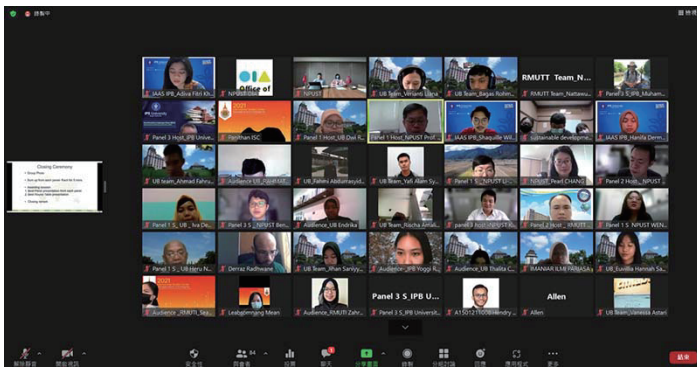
錄製中

Closing Ceremony

IAAS IPB_Adiva Fitri Ki...
NPUST ISC
Office of
NPUST
UB Team_Veriandi Liana
UB Team_Bagas Rohm...
RMUTT Team_N...
RMUTT Team_Nattawu...
Panel 3 S_IPB_Muham...
Panel 3 Host_IPB Unive...
Ponthan ISC
Panel 1 Host_UB Dwi R...
Panel 1 Host_NPUST Prof...
IAAS IPB_Shaquille Wil...
sustainable developme...
IAAS IPB_Hanifa Derm...
UB team_Ahmad Fahru...
Audience_UB_Nadif Mf...
UB_Fahmi Abdurrasyid...
UB Team_Yafi Alam Sy...
Panel 1 S_NPUST U...
NPUST_Pearl CHANG
Panel 2 Host_NPUST ...
Panel 1 S_UB_Iva De...
Panel 3 S_NPUST Ben...
Audience_UB Endrika ...
UB Team_Nacha Amal...
panel 3 host_NPUST...
Panel 2 Host_RMUT...
Panel 3 S_NPUST WEN...
Panel 1 S_UB Heru N...
Derraz Radhwane
UB Team_Ilhan Sanjiy...
Audience_IPB Yoggi R...
Audience_UB Thalita C...
RMANIAR ILMI FARHASA...
UB_Eusillia Hannah Sa...
Audience_RMUTI_Saa...
Leahdimnang Mean
Audience_RMUTI Zahr...
Panel 3 S_IPB U...
Panel 3 S_IPB Universit...
A1501211006Hendry ...
Allen
Allen
UB Team_Vanessa Astari

解除靜音 開啟視訊 安全性 參與者 84 投票 聊天 分享畫面 錄製 分組討論 回應 應用程式 更多 結束